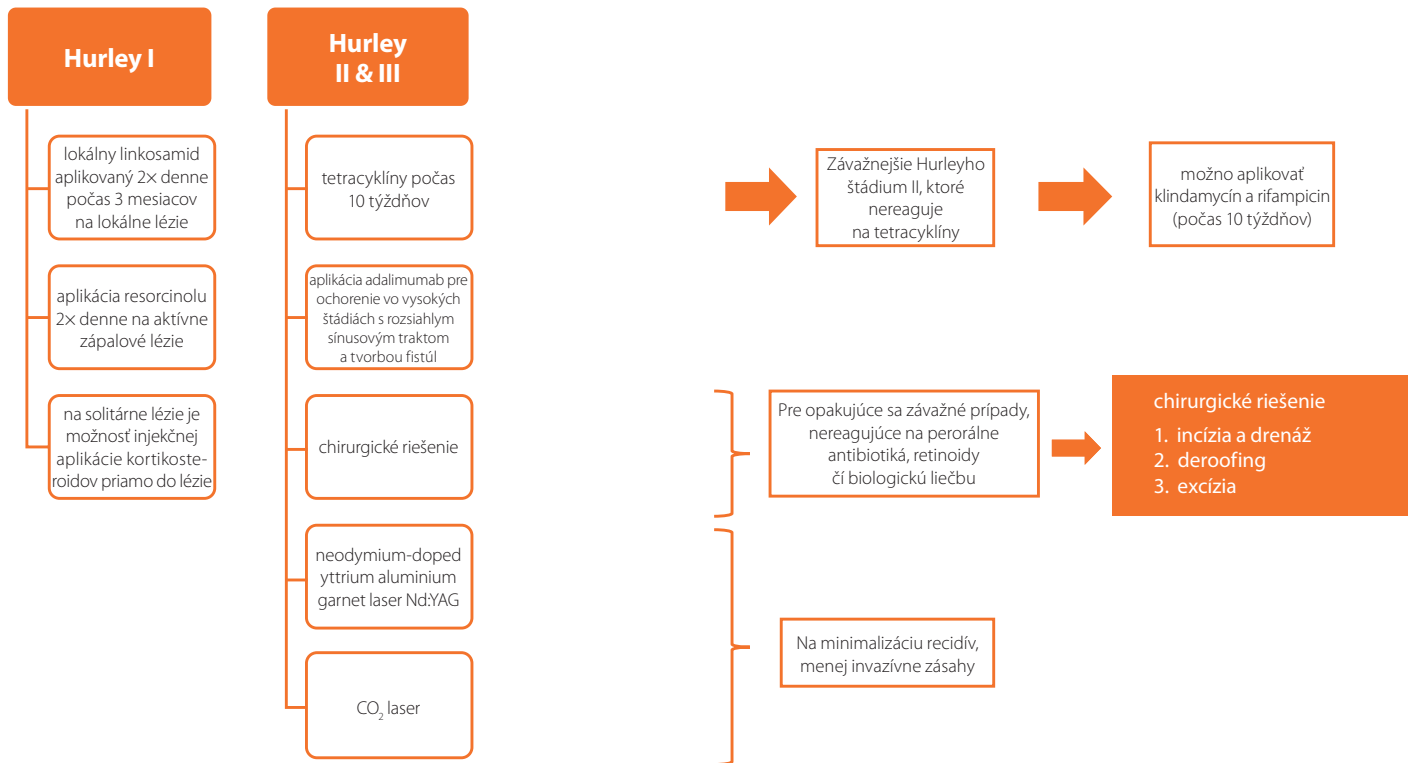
Hurley I

lokálny linkosamid aplikovaný 2× denne počas 3 mesiacov na lokálne lézie

aplikácia resorcinolu 2× denne na aktívne zápalové lézie

na solitárne lézie je možnosť injekčnej aplikácie kortikosteroidov priamo do lézie

Hurley II & III

tetracyklíny počas 10 týždňov

aplikácia adalimumab pre ochorenie vo vysokých štádiách s rozsiahlym sínusovým traktom a tvorbou fistúl

chirurgické riešenie

neodymium-doped yttrium aluminium garnet laser Nd:YAG

$CO_2$ laser

Závažnejšie Hurleyho štádium II, ktoré nereaguje na tetracyklíny

možno aplikovať klindamycín a rifampicín (počas 10 týždňov)

Pre opakujúce sa závažné prípady, nereagujúce na perorálne antibiotiká, retinoidy či biologickú liečbu

chirurgické riešenie
1. incízia a drenáž
2. deroofing
3. excízia

Na minimalizáciu recidív, menej invazívne zásahy